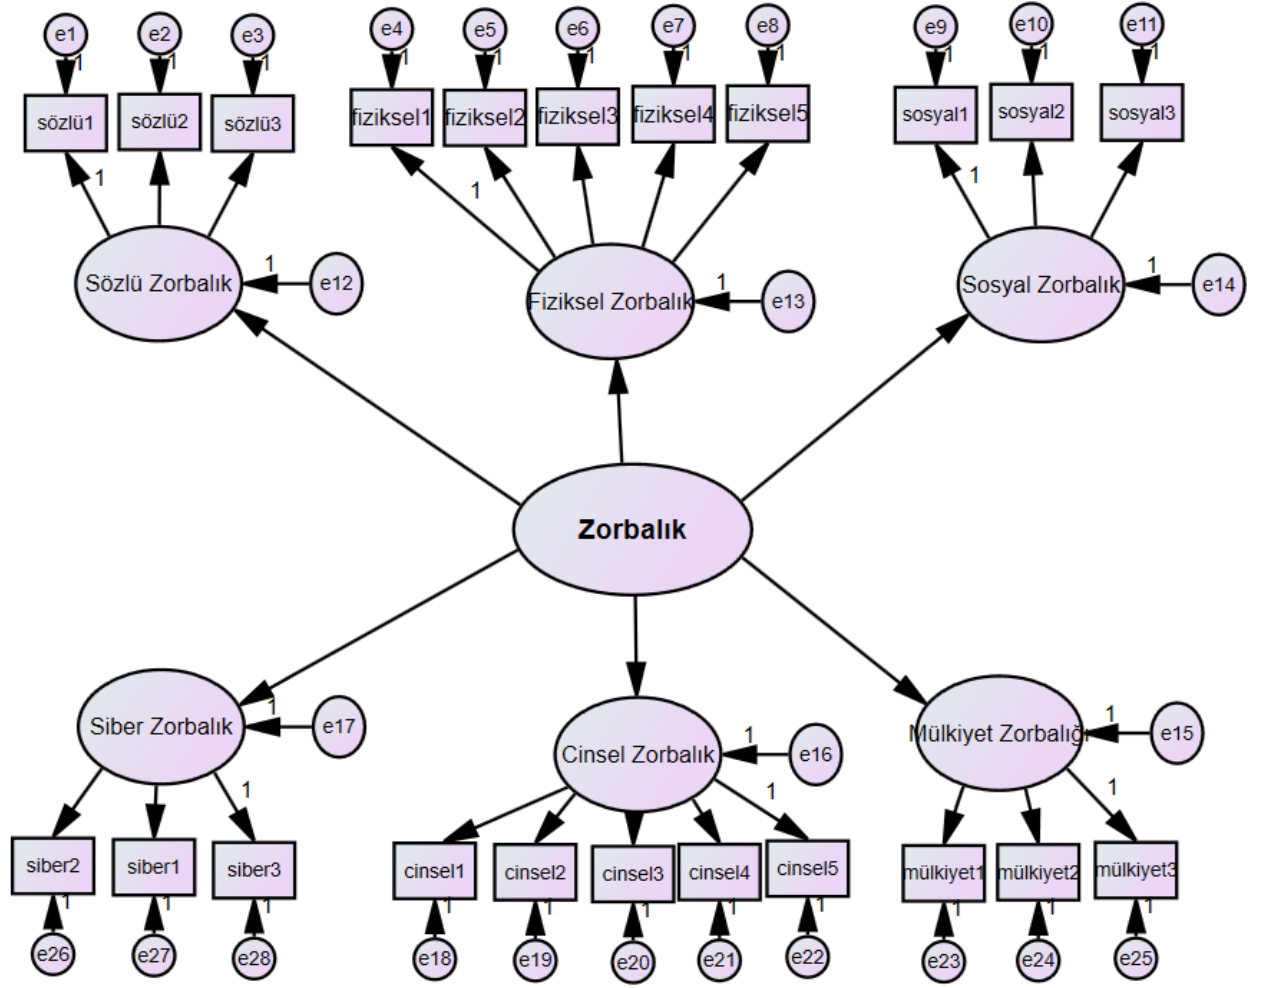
e1 e2 e3
1 1 1
sözlü1 sözlü2 sözlü3
1
Sözlü Zorbalık
1
e12

e4 e5 e6 e7 e8
1 1 1 1 1
fiziksel1 fiziksel2 fiziksel3 fiziksel4 fiziksel5
1
Fiziksel Zorbalık
1
e13

e9 e10 e11
1 1 1
sosyal1 sosyal2 sosyal3
1
Sosyal Zorbalık
1
e14

Zorbalık

Siber Zorbalık
1
e17
1
siber2 siber1 siber3
1 1 1
e26 e27 e28

Cinsel Zorbalık
1
e16
1
cinsel1 cinsel2 cinsel3 cinsel4 cinsel5
1 1 1 1 1
e18 e19 e20 e21 e22

Mülkiyet Zorbalığı
1
e15
1
mülkiyet1 mülkiyet2 mülkiyet3
1 1 1
e23 e24 e25